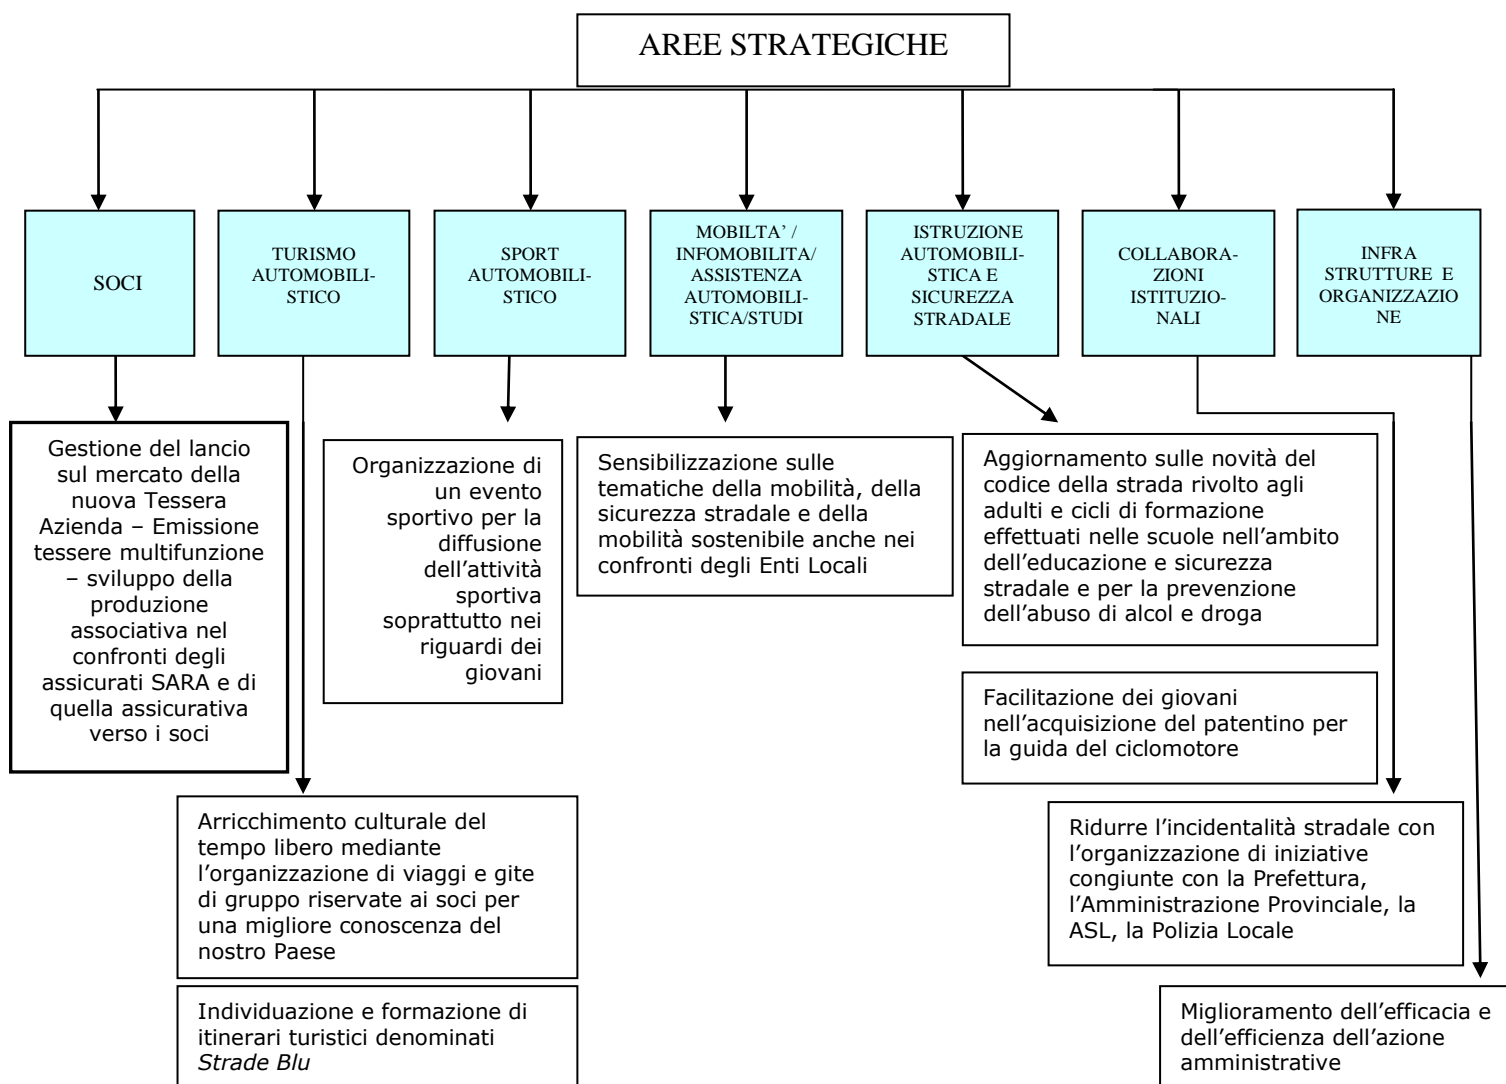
AREE STRATEGICHE

SOCI

TURISMO AUTOMOBILISTICO

SPORT AUTOMOBILISTICO

MOBILTA' / INFOMOBILITA/ ASSISTENZA AUTOMOBILISTICA/STUDI

ISTRUZIONE AUTOMOBILISTICA E SICUREZZA STRADALE

COLLABORAZIONI ISTITUZIONALI

INFRA STRUTTURE E ORGANIZZAZIONE

Gestione del lancio sul mercato della nuova Tessera Azienda – Emissione tessere multifunzione – sviluppo della produzione associativa nel confronti degli assicurati SARA e di quella assicurativa verso i soci

Organizzazione di un evento sportivo per la diffusione dell'attività sportiva soprattutto nei riguardi dei giovani

Sensibilizzazione sulle tematiche della mobilità, della sicurezza stradale e della mobilità sostenibile anche nei confronti degli Enti Locali

Aggiornamento sulle novità del codice della strada rivolto agli adulti e cicli di formazione effettuati nelle scuole nell'ambito dell'educazione e sicurezza stradale e per la prevenzione dell'abuso di alcol e droga

Facilitazione dei giovani nell'acquisizione del patentino per la guida del ciclomotore

Arricchimento culturale del tempo libero mediante l'organizzazione di viaggi e gite di gruppo riservate ai soci per una migliore conoscenza del nostro Paese

Ridurre l'incidentalità stradale con l'organizzazione di iniziative congiunte con la Prefettura, l'Amministrazione Provinciale, la ASL, la Polizia Locale

Individuazione e formazione di itinerari turistici denominati *Strade Blu*

Miglioramento dell'efficacia e dell'efficienza dell'azione amministrative